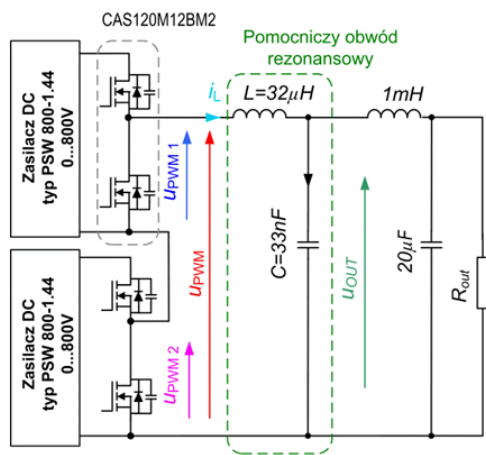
CAS120M12BM2

Pomocniczy obwód rezonansowy

Zasilacz DC typ PSW 800-1.44 0...800V

Zasilacz DC typ PSW 800-1.44 0...800V

$i_L$

$L=32\mu H$

$1mH$

$u_{PWM\,1}$

$u_{PWM}$

$u_{PWM\,2}$

$C=33nF$

$u_{OUT}$

$20\mu F$

$R_{out}$